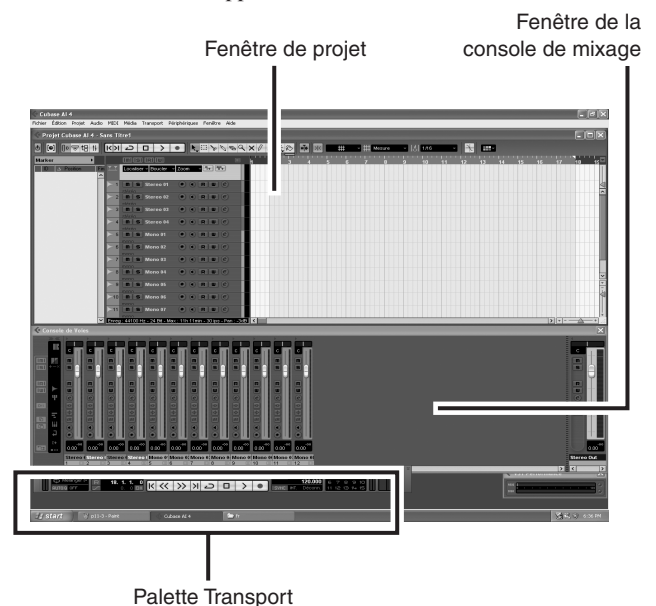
Fenêtre de la console de mixage

Fenêtre de projet

Cubase AI 4

Fichier Édition Projet Audio MIDI Média Transport Périphériques Fenêtre Aide

Projet Cubase AI 4 - Sans Titre1

Marker

Position

Locators Boucler Zoom

Mesure

1/16

Stereo 01
Stereo 02
Stereo 03
Stereo 04
Mono 01
Mono 02
Mono 03
Mono 04
Mono 05
Mono 06
Mono 07

Console de Voies

0.00

Stereo Stereo Stereo Stereo Mono 0 Mono 0 Mono 0 Mono 0 Mono 0 Mono 0 Mono 0 Mono 0

1 2 3 4 5 6 7 8 9 10 11 12

Stereo Out

120.000

start

Cubase AI 4

Palette Transport